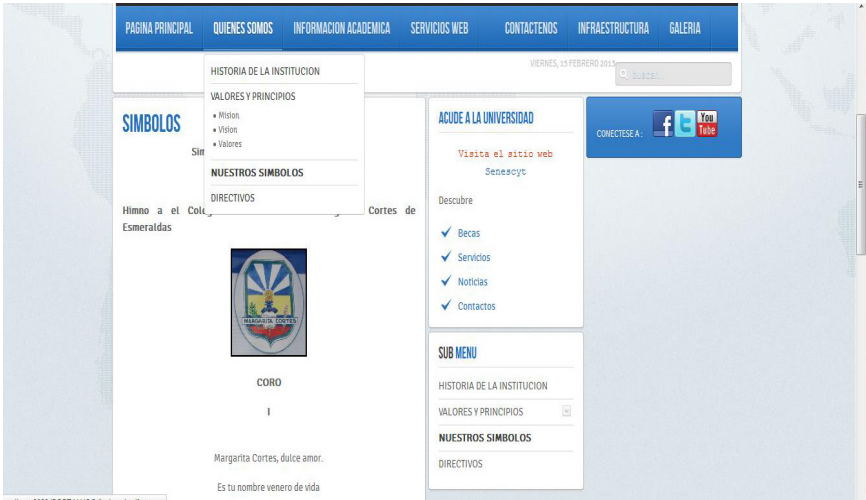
PAGINA PRINCIPAL QUIENES SOMOS INFORMACION ACADEMICA SERVICIOS WEB CONTACTENOS INFRAESTRUCTURA GALERIA

VIERNES, 15 FEBRERO 2013

Buscar...

HISTORIA DE LA INSTITUCION
VALORES Y PRINCIPIOS
• Mision
• Vision
• Valores
NUESTROS SIMBOLOS
DIRECTIVOS

SIMBOLOS

Sim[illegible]

Himno a el Cole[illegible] Cortes de Esmeraldas

MARGARITA CORTES

CORO

I

Margarita Cortes, dulce amor.

Es tu nombre venero de vida

ACUDE A LA UNIVERSIDAD

Visita el sitio web Senescyt

Descubre

Becas
Servicios
Noticias
Contactos

SUB MENU

HISTORIA DE LA INSTITUCION
VALORES Y PRINCIPIOS
NUESTROS SIMBOLOS
DIRECTIVOS

CONECTESE A :

You Tube

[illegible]